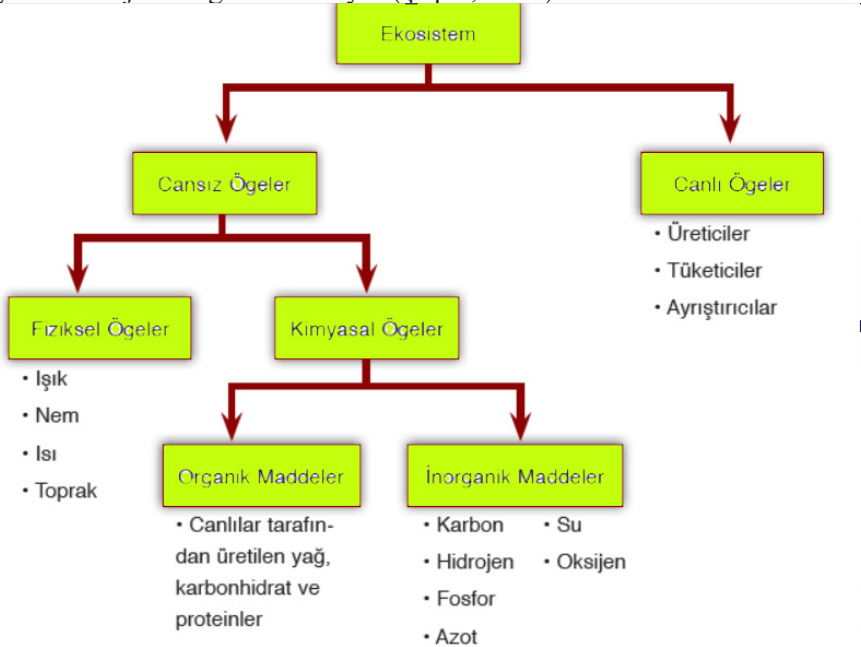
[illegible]

Ekosistem

Cansız Ögeler

Canlı Ögeler

• Üreticiler
• Tüketiciler
• Ayrıştırıcılar

Fiziksel Ögeler

• Işık
• Nem
• Isı
• Toprak

Kimyasal Ögeler

Organik Maddeler

• Canlılar tarafından üretilen yağ, karbonhidrat ve proteinler

İnorganik Maddeler

• Karbon
• Hidrojen
• Fosfor
• Azot
• Su
• Oksijen